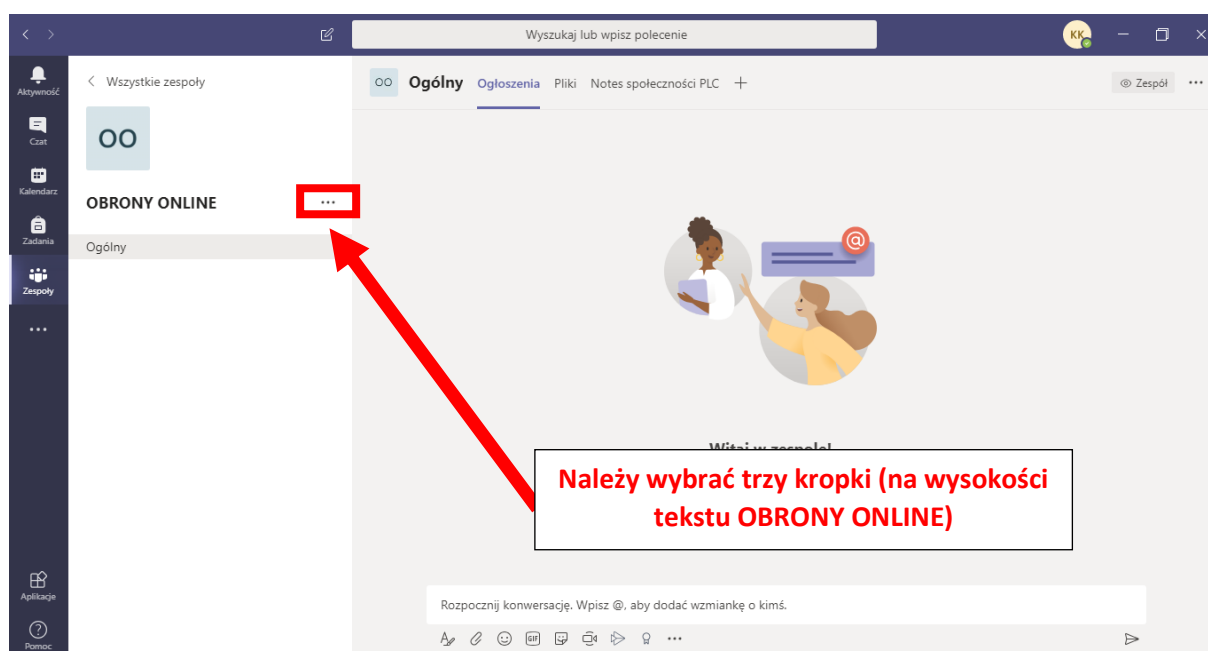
Wyszukaj lub wpisz polecenie

KK

Aktywność

Czat

Kalendarz

Zadania

Zespoły

...

Aplikacje

Pomoc

< Wszystkie zespoły

OO

OBRONY ONLINE ...

Ogólny

OO Ogólny Ogłoszenia Pliki Notes społeczności PLC +

Zespół ...

Witaj w zespole!

Należy wybrać trzy kropki (na wysokości tekstu OBRONY ONLINE)

Rozpocznij konwersację. Wpisz @, aby dodać wzmiankę o kimś.

...